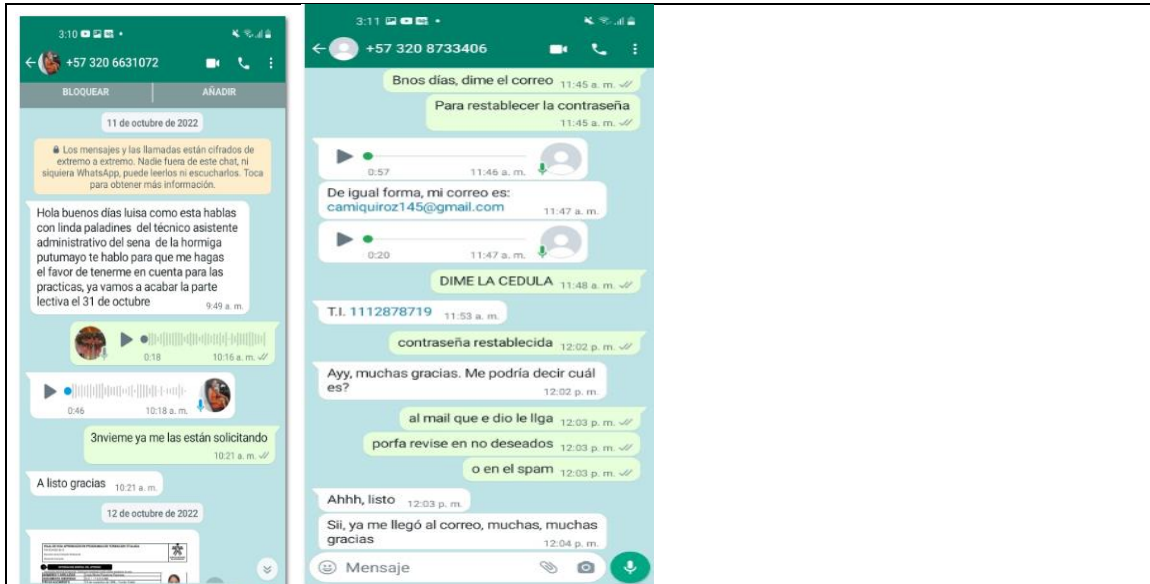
3:10

+57 320 6631072

BLOQUEAR

AÑADIR

11 de octubre de 2022

Los mensajes y las llamadas están cifrados de extremo a extremo. Nadie fuera de este chat, ni siquiera WhatsApp, puede leerlos ni escucharlos. Toca para obtener más información.

Hola buenos días luisa como esta hablas con linda paladines del técnico asistente administrativo del sena de la hormiga putumayo te hablo para que me hagas el favor de tenerme en cuenta para las practicas, ya vamos a acabar la parte lectiva el 31 de octubre 9:49 a. m.

0:18 10:16 a. m.

0:46 10:18 a. m.

3nvieme ya me las están solicitando 10:21 a. m.

A listo gracias 10:21 a. m.

12 de octubre de 2022

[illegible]

3:11

+57 320 8733406

Bnos días, dime el correo 11:45 a. m.

Para restablecer la contraseña 11:45 a. m.

0:57 11:46 a. m.

De igual forma, mi correo es: camiquiroz145@gmail.com 11:47 a. m.

0:20 11:47 a. m.

DIME LA CEDULA 11:48 a. m.

T.I. 1112878719 11:53 a. m.

contraseña restablecida 12:02 p. m.

Ayy, muchas gracias. Me podría decir cuál es? 12:02 p. m.

al mail que e dio le llga 12:03 p. m.

porfa revise en no deseados 12:03 p. m.

o en el spam 12:03 p. m.

Ahhh, listo 12:03 p. m.

Sii, ya me llegó al correo, muchas, muchas gracias 12:04 p. m.

Mensaje